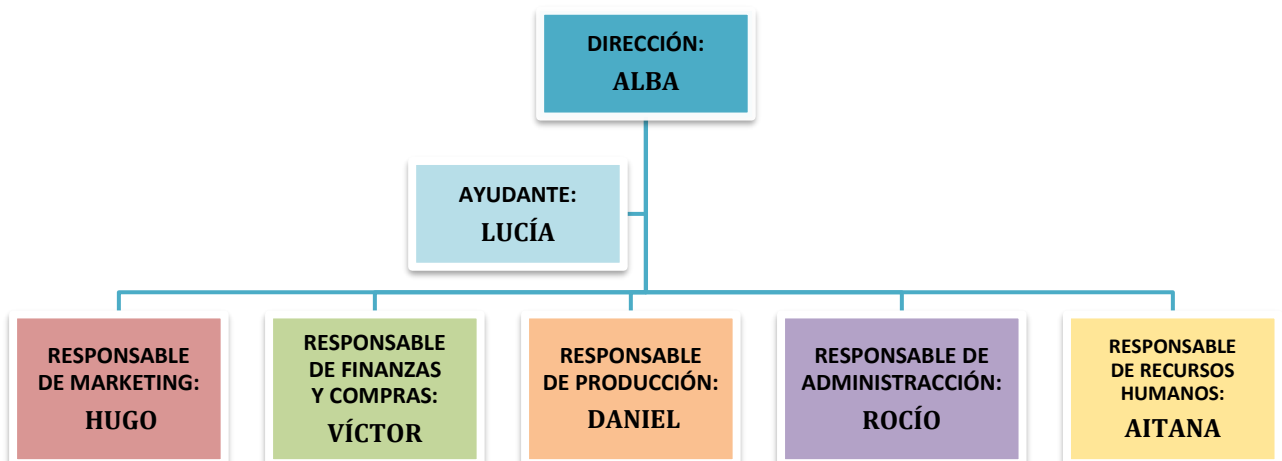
DIRECCIÓN:
ALBA

AYUDANTE:
LUCÍA

RESPONSABLE DE MARKETING:
HUGO

RESPONSABLE DE FINANZAS Y COMPRAS:
VÍCTOR

RESPONSABLE DE PRODUCCIÓN:
DANIEL

RESPONSABLE DE ADMINISTRACCIÓN:
ROCÍO

RESPONSABLE DE RECURSOS HUMANOS:
AITANA